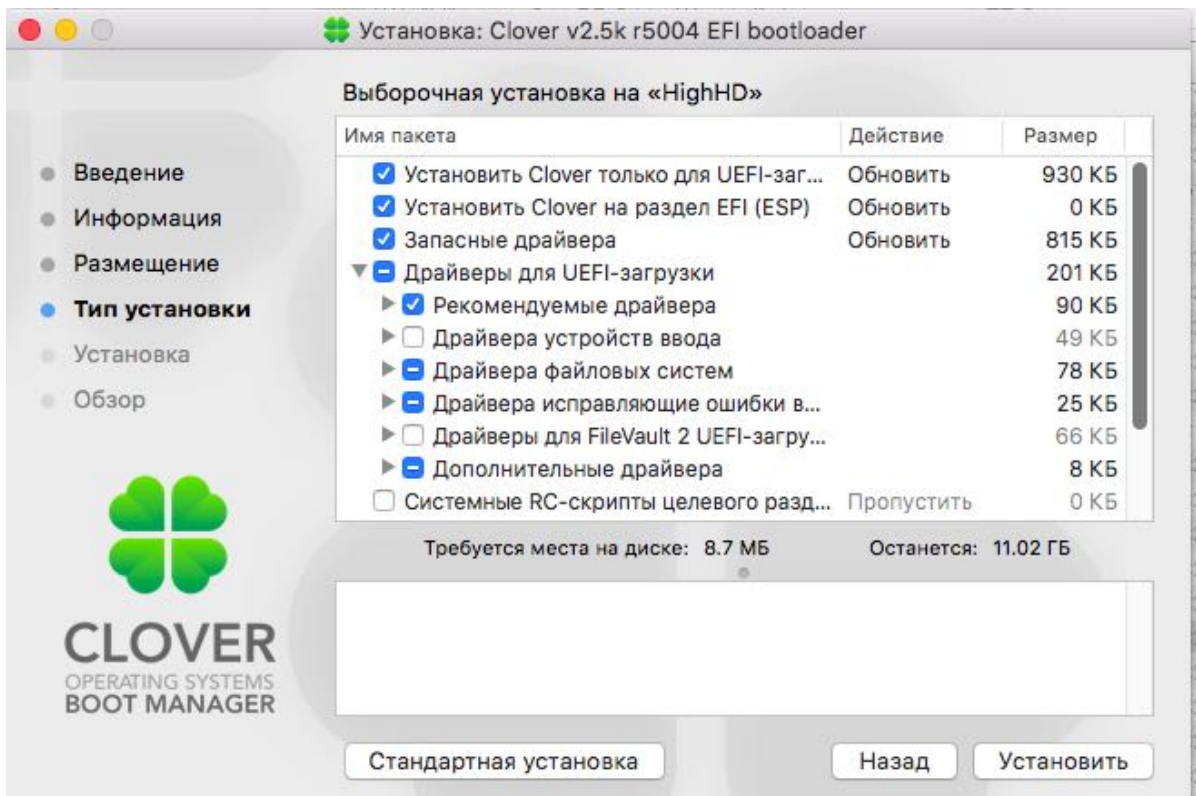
Установка: Clover v2.5k r5004 EFI bootloader

Выборочная установка на «HighHD»

- Введение
- Информация
- Размещение
- Тип установки
- Установка
- Обзор

| Имя пакета | Действие | Размер |
|---|---|---|
| Установить Clover только для UEFI-заг... | Обновить | 930 КБ |
| Установить Clover на раздел EFI (ESP) | Обновить | 0 КБ |
| Запасные драйвера | Обновить | 815 КБ |
| Драйверы для UEFI-загрузки | | 201 КБ |
| Рекомендуемые драйвера | | 90 КБ |
| Драйвера устройств ввода | | 49 КБ |
| Драйвера файловых систем | | 78 КБ |
| Драйвера исправляющие ошибки в... | | 25 КБ |
| Драйверы для FileVault 2 UEFI-загру... | | 66 КБ |
| Дополнительные драйвера | | 8 КБ |
| Системные RC-скрипты целевого разд... | Пропустить | 0 КБ |

Требуется места на диске: 8.7 МБ Останется: 11.02 ГБ

CLOVER
OPERATING SYSTEMS
BOOT MANAGER

Стандартная установка

Назад

Установить